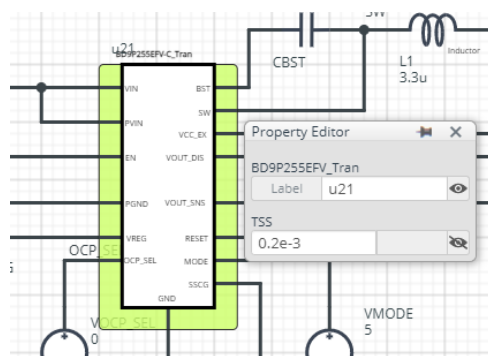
u21
BD9P255EFV-C_Tran
SW
CBST
L1
3.3u
Inductor
VIN
BST
PVIN
SW
VCC_EX
EN
VOUT_DIS
PGND
VOUT_SNS
VREG
RESET
OCP_SEL
MODE
SSCG
GND
OCP_SEL
OCP_SEL
0
VMODE
5
Property Editor
BD9P255EFV_Tran
Label
u21
TSS
0.2e-3